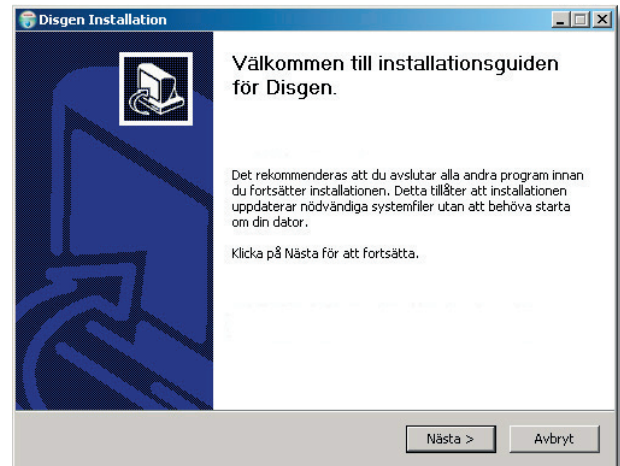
Disgen Installation

Välkommen till installationsguiden för Disgen.

Det rekommenderas att du avslutar alla andra program innan du fortsätter installationen. Detta tillåter att installationen uppdaterar nödvändiga systemfiler utan att behöva starta om din dator.

Klicka på Nästa för att fortsätta.

Nästa >
Avbryt